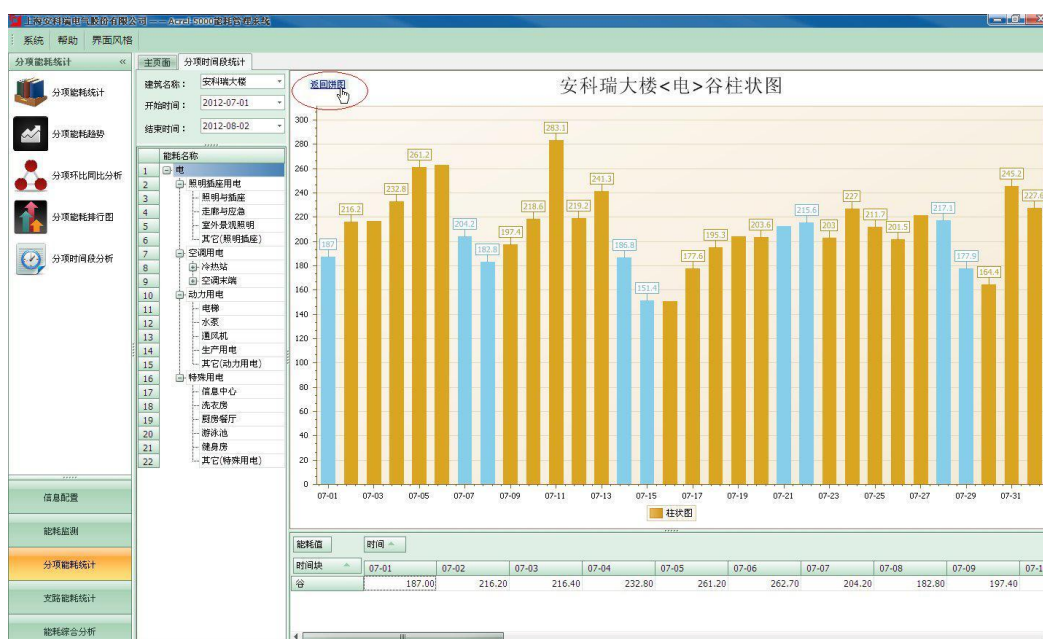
上海安科瑞电气股份有限公司——Acrel-5000能耗管理系统

系统 帮助 界面风格

分项能耗统计

分项能耗统计
分项能耗趋势
分项环比同比分析
分项能耗排行图
分项时间段分析

主页面 分项时间段统计

建筑名称： 安科瑞大楼
开始时间： 2012-07-01
结束时间： 2012-08-02

| | 能耗名称 |
|---|---|
| 1 | 电 |
| 2 | 照明插座用电 |
| 3 | 照明与插座 |
| 4 | 走廊与应急 |
| 5 | 室外景观照明 |
| 6 | 其它(照明插座) |
| 7 | 空调用电 |
| 8 | 冷热站 |
| 9 | 空调末端 |
| 10 | 动力用电 |
| 11 | 电梯 |
| 12 | 水泵 |
| 13 | 通风机 |
| 14 | 生产用电 |
| 15 | 其它(动力用电) |
| 16 | 特殊用电 |
| 17 | 信息中心 |
| 18 | 洗衣房 |
| 19 | 厨房餐厅 |
| 20 | 游泳池 |
| 21 | 健身房 |
| 22 | 其它(特殊用电) |

返回饼图

安科瑞大楼<电>谷柱状图

300 280 260 240 220 200 180 160 140 120 100 80 60 40 20 0

187 216.2 232.8 261.2 204.2 182.8 197.4 218.6 283.1 219.2 241.3 186.8 151.4 177.6 195.3 203.6 215.6 203 227 211.7 201.5 217.1 177.9 164.4 245.2 227.6

07-01 07-03 07-05 07-07 07-09 07-11 07-13 07-15 07-17 07-19 07-21 07-23 07-25 07-27 07-29 07-31

柱状图

信息配置
能耗监测
分项能耗统计
支路能耗统计
能耗综合分析

能耗值 时间

| 时间块 | 07-01 | 07-02 | 07-03 | 07-04 | 07-05 | 07-06 | 07-07 | 07-08 | 07-09 | 07-1 |
|---|---|---|---|---|---|---|---|---|---|---|
| 谷 | 187.00 | 216.20 | 216.40 | 232.80 | 261.20 | 262.70 | 204.20 | 182.80 | 197.40 | |